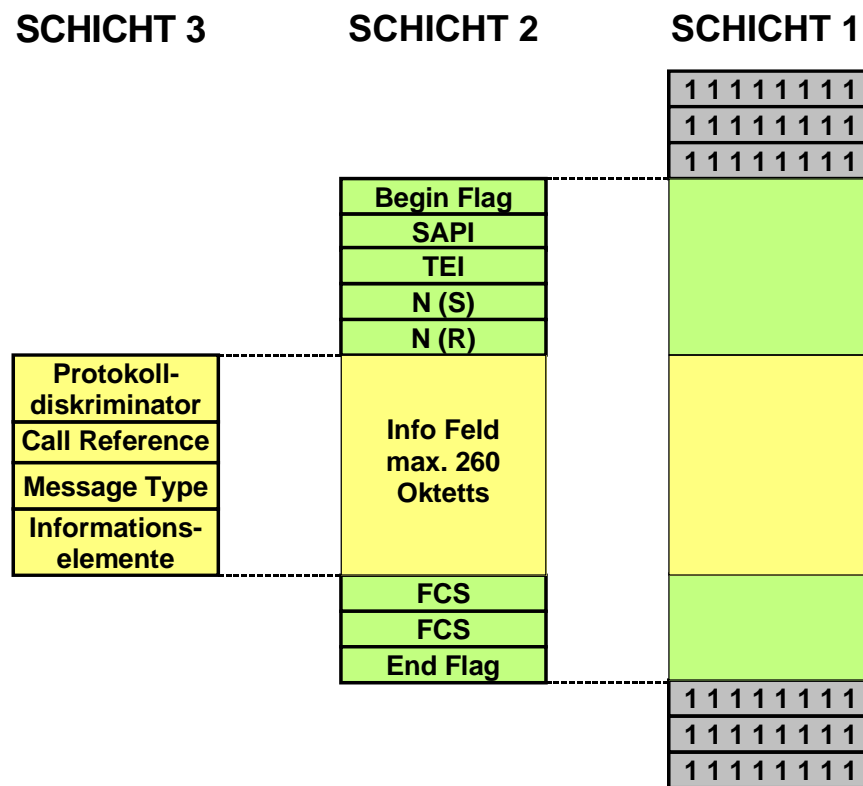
SCHICHT 3

Protokolldiskriminator
Call Reference
Message Type
Informationselemente

SCHICHT 2

Begin Flag
SAPI
TEI
N (S)
N (R)
Info Feld max. 260 Oktetts
FCS
FCS
End Flag

SCHICHT 1

1 1 1 1 1 1 1 1
1 1 1 1 1 1 1 1
1 1 1 1 1 1 1 1
1 1 1 1 1 1 1 1
1 1 1 1 1 1 1 1
1 1 1 1 1 1 1 1